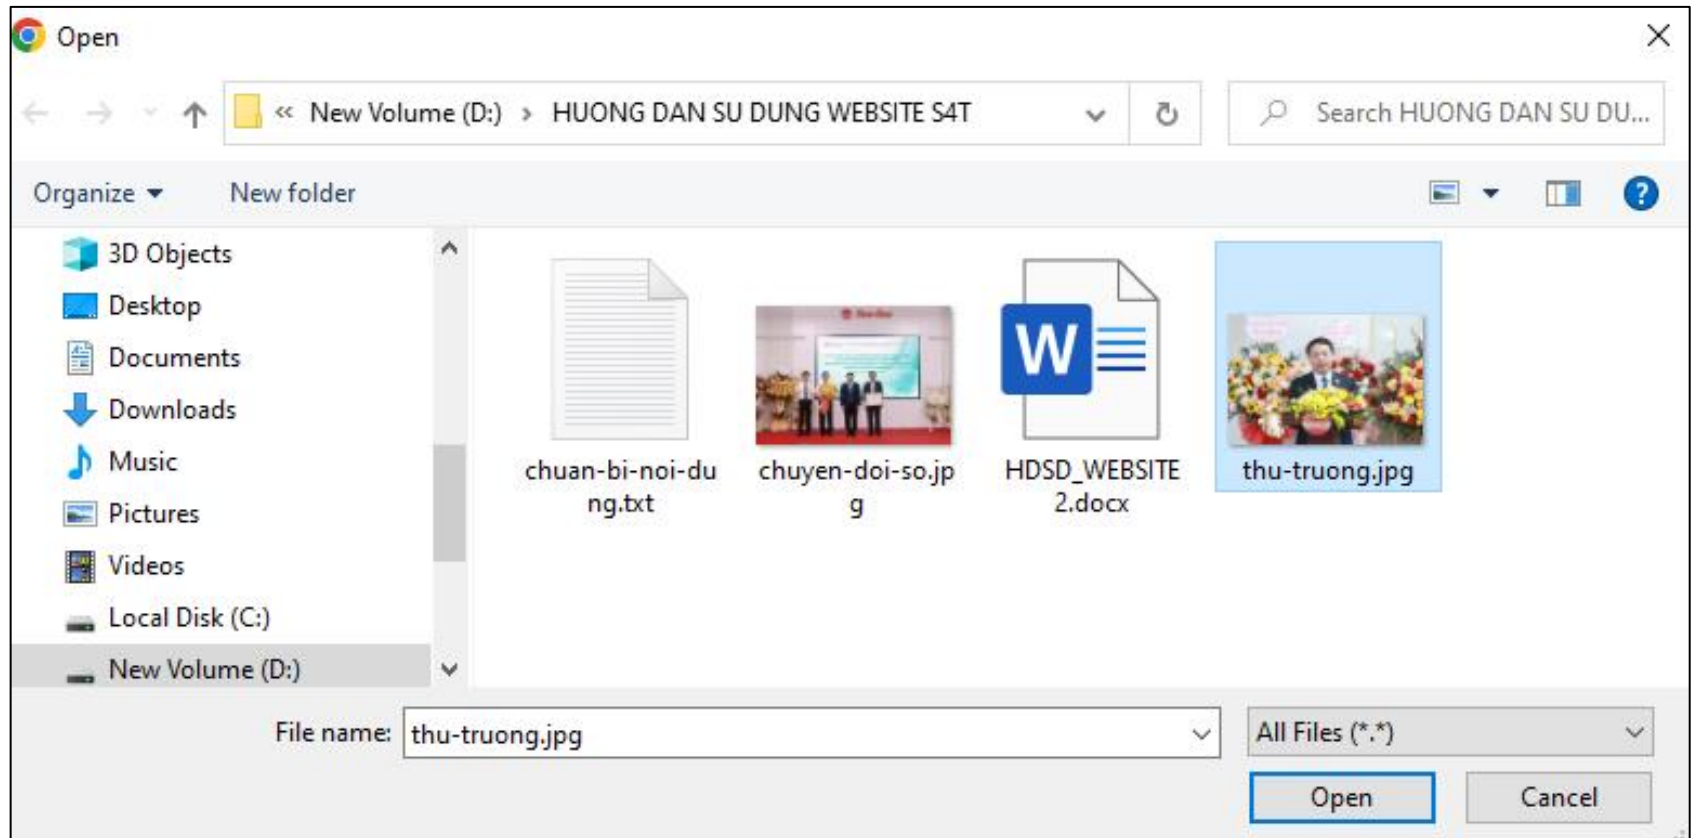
Open

« New Volume (D:) › HUONG DAN SU DUNG WEBSITE S4T

Search HUONG DAN SU DU...

Organize ▾ New folder

3D Objects
Desktop
Documents
Downloads
Music
Pictures
Videos
Local Disk (C:)
New Volume (D:)

chuan-bi-noi-dung.txt
chuyen-doi-so.jpg
HDSD_WEBSITE 2.docx
thu-truong.jpg

File name: thu-truong.jpg
All Files (*.*)
Open
Cancel